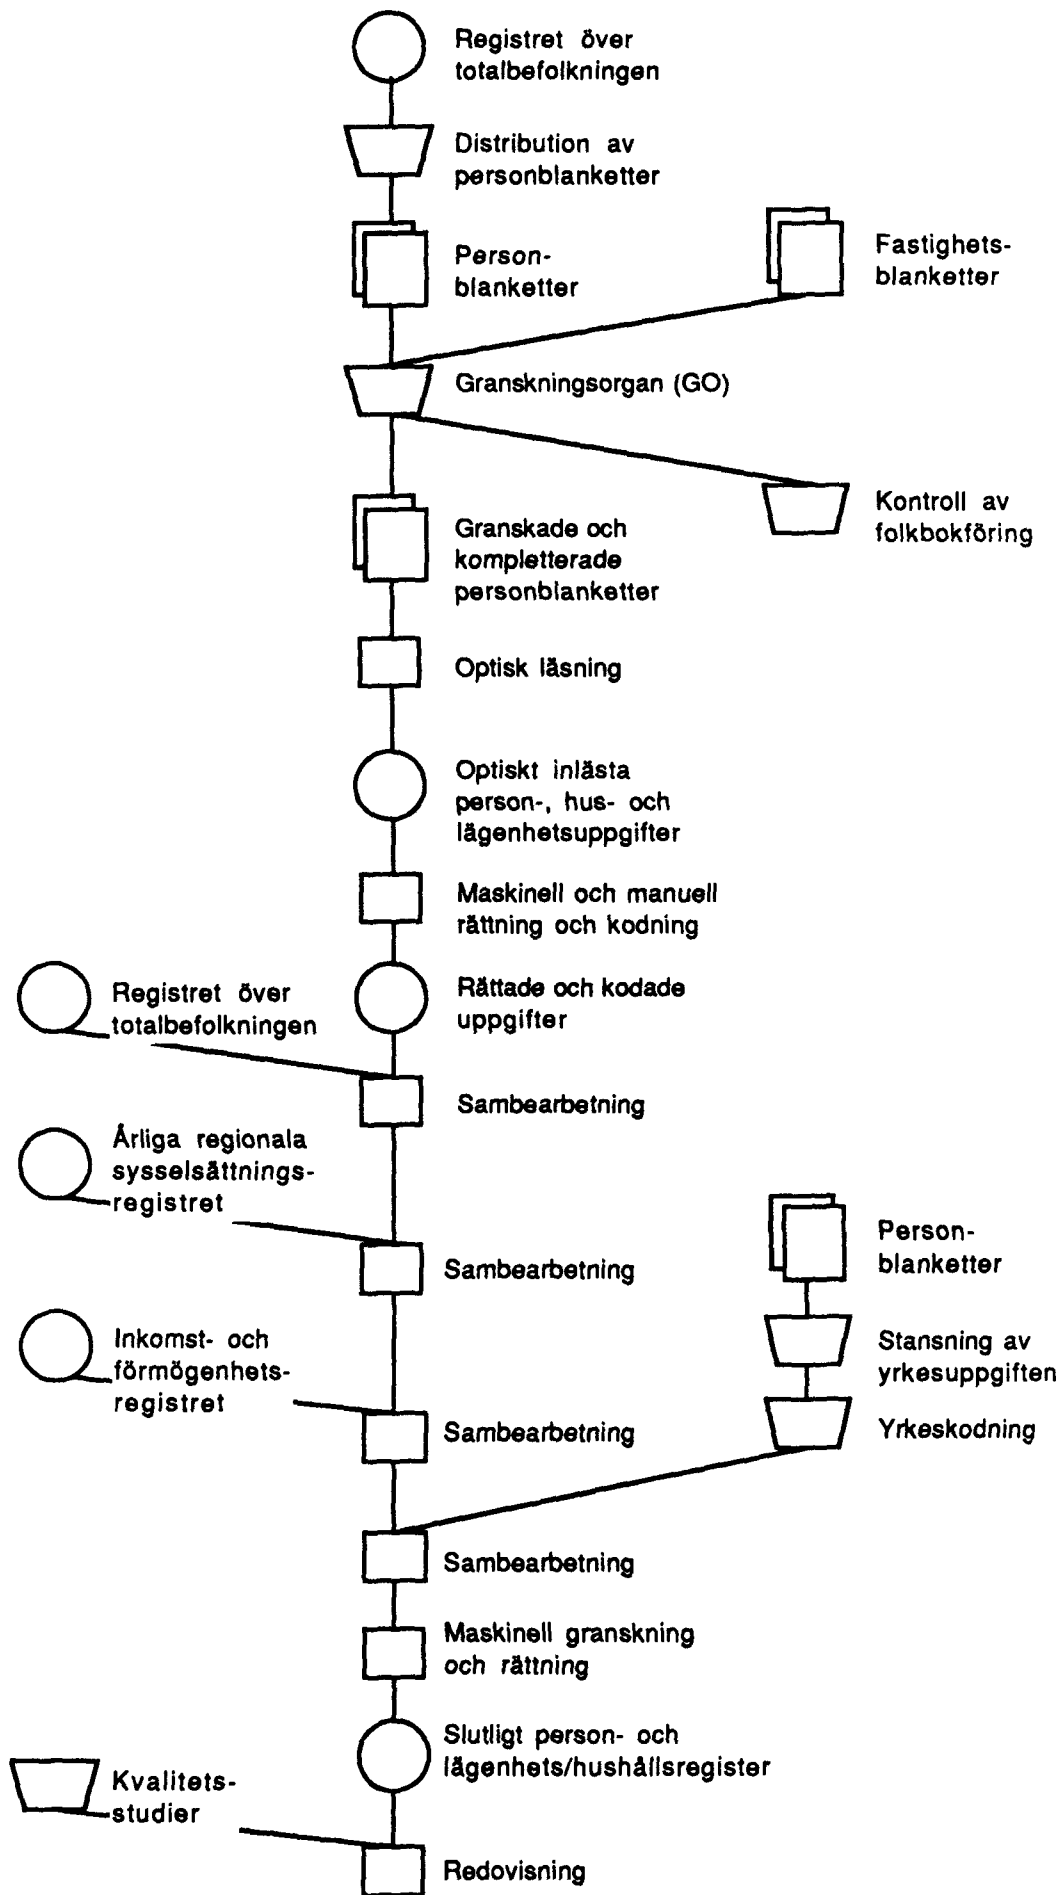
Registret över totalbefolkningen

Distribution av personblanketter

Personblanketter

Fastighetsblanketter

Granskningsorgan (GO)

Kontroll av folkbokföring

Granskade och kompletterade personblanketter

Optisk läsning

Optiskt inlästa person-, hus- och lägenhetsuppgifter

Maskinell och manuell rättning och kodning

Registret över totalbefolkningen

Rättade och kodade uppgifter

Sambearbetning

Årliga regionala sysselsättningsregistret

Sambearbetning

Personblanketter

Inkomst- och förmögenhetsregistret

Stansning av yrkesuppgiften

Sambearbetning

Yrkeskodning

Sambearbetning

Maskinell granskning och rättning

Slutligt person- och lägenhets/hushållsregister

Kvalitetsstudier

Redovisning